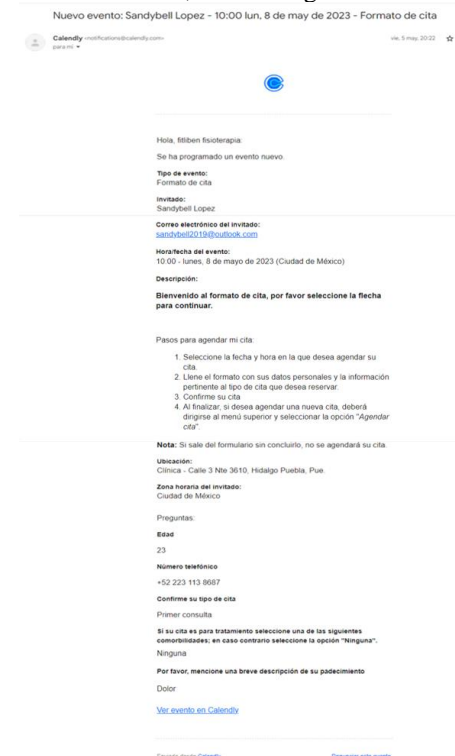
Nuevo evento: Sandybell Lopez - 10:00 lun, 8 de may de 2023 - Formato de cita

Calendly <notifications@calendly.com>
para mí

vie, 5 may, 20:22

Hola, fitliben fisioterapia:

Se ha programado un evento nuevo.

Tipo de evento:
Formato de cita

Invitado:
Sandybell Lopez

Correo electrónico del invitado:
sandybell2019@outlook.com

Hora/fecha del evento:
10:00 - lunes, 8 de mayo de 2023 (Ciudad de México)

Descripción:

Bienvenido al formato de cita, por favor seleccione la flecha para continuar.

Pasos para agendar mi cita:

1. Seleccione la fecha y hora en la que desea agendar su cita.
2. Llene el formato con sus datos personales y la información pertinente al tipo de cita que desea reservar.
3. Confirme su cita
4. Al finalizar, si desea agendar una nueva cita, deberá dirigirse al menú superior y seleccionar la opción "Agendar cita".

Nota: Si sale del formulario sin concluirlo, no se agendará su cita.

Ubicación:
Clínica - Calle 3 Nte 3610, Hidalgo Puebla, Pue.

Zona horaria del invitado:
Ciudad de México

Preguntas:

Edad

23

Número telefónico

+52 223 113 8687

Confirme su tipo de cita

Primer consulta

Si su cita es para tratamiento seleccione una de las siguientes comorbilidades; en caso contrario seleccione la opción "Ninguna".

Ninguna

Por favor, mencione una breve descripción de su padecimiento

Dolor

Ver evento en Calendly

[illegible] Calendly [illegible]